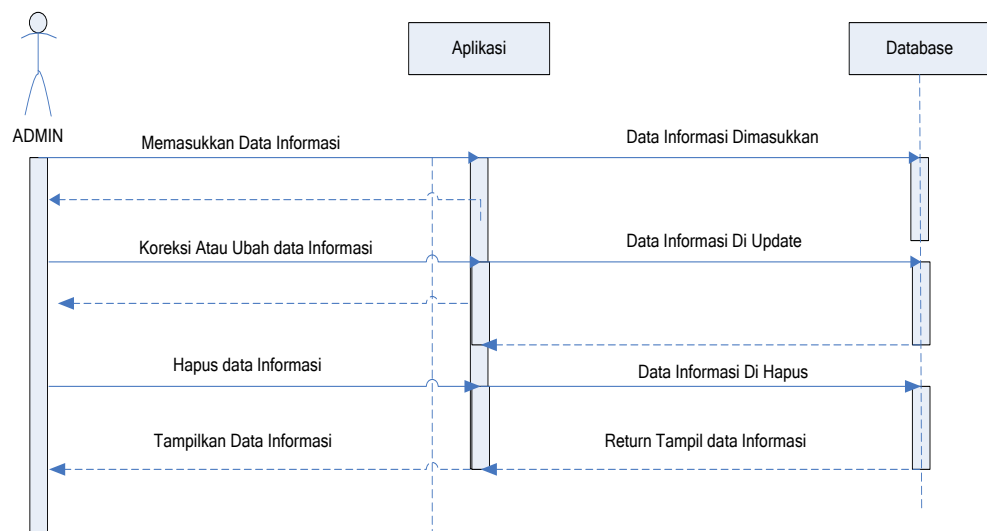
Aplikasi

Database

ADMIN

Memasukkan Data Informasi

Data Informasi Dimasukkan

Koreksi Atau Ubah data Informasi

Data Informasi Di Update

Hapus data Informasi

Data Informasi Di Hapus

Tampilkan Data Informasi

Return Tampil data Informasi